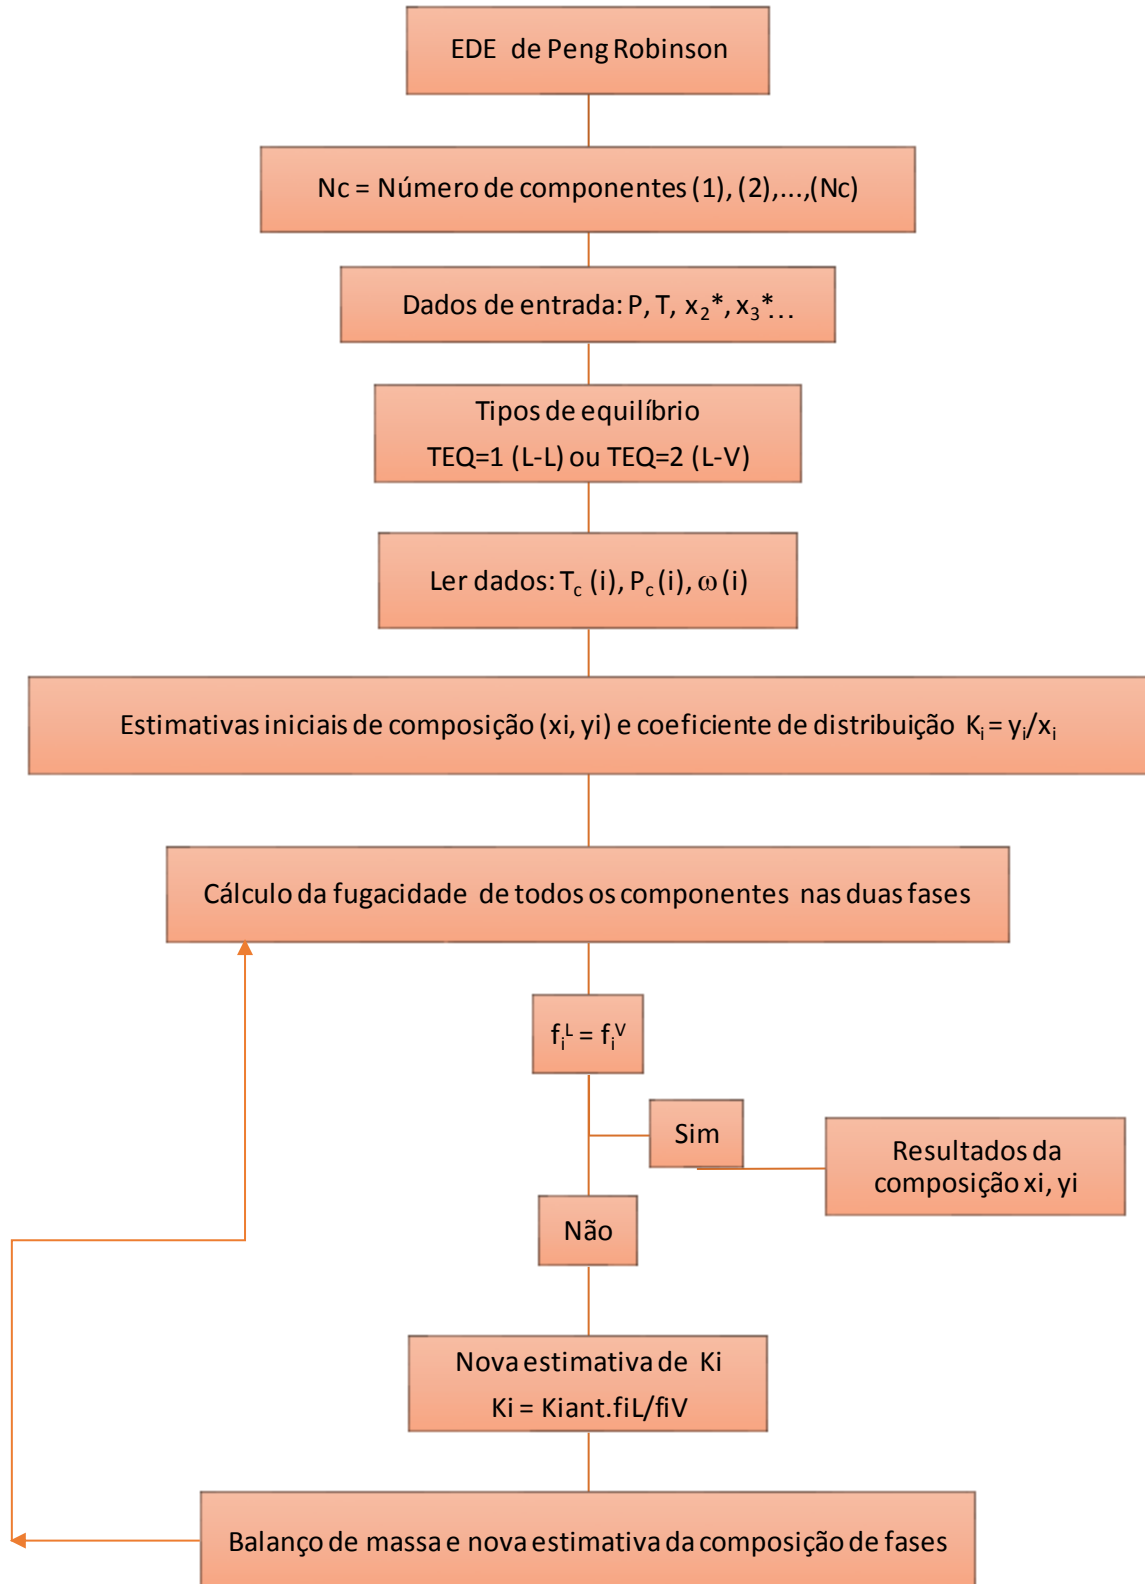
EDE de Peng Robinson

Nc = Número de componentes (1), (2),...,(Nc)

Dados de entrada: P, T, $x_2$*, $x_3$*...

Tipos de equilíbrio
TEQ=1 (L-L) ou TEQ=2 (L-V)

Ler dados: $T_c$ (i), $P_c$ (i), $\omega$ (i)

Estimativas iniciais de composição (xi, yi) e coeficiente de distribuição $K_i = y_i/x_i$

Cálculo da fugacidade de todos os componentes nas duas fases

$f_i^L = f_i^V$

Sim

Resultados da composição xi, yi

Não

Nova estimativa de Ki
Ki = Kiant.fiL/fiV

Balanço de massa e nova estimativa da composição de fases